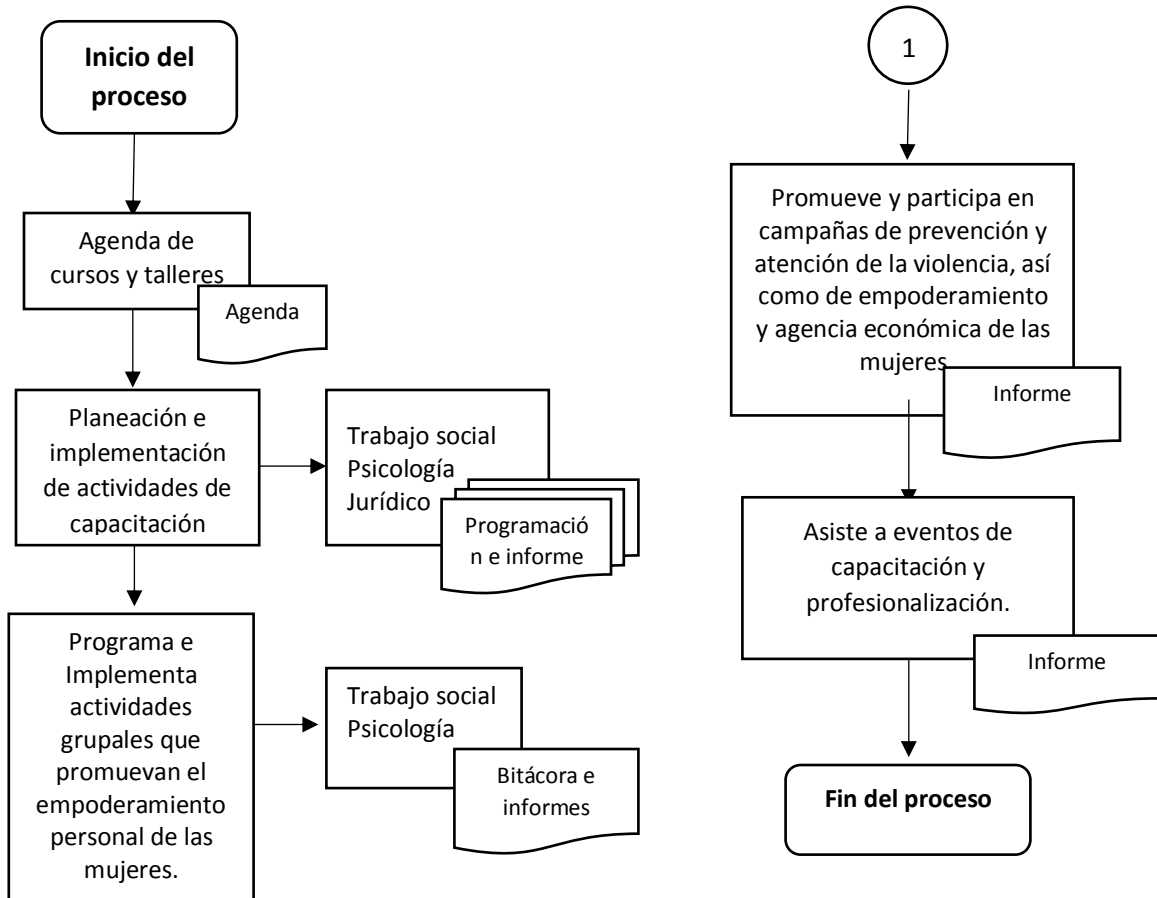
Inicio del proceso

Agenda de cursos y talleres

Agenda

Planeación e implementación de actividades de capacitación

Trabajo social
Psicología
Jurídico

Programació n e informe

Programa e Implementa actividades grupales que promuevan el empoderamiento personal de las mujeres.

Trabajo social
Psicología

Bitácora e informes

1

Promueve y participa en campañas de prevención y atención de la violencia, así como de empoderamiento y agencia económica de las mujeres.

Informe

Asiste a eventos de capacitación y profesionalización.

Informe

Fin del proceso